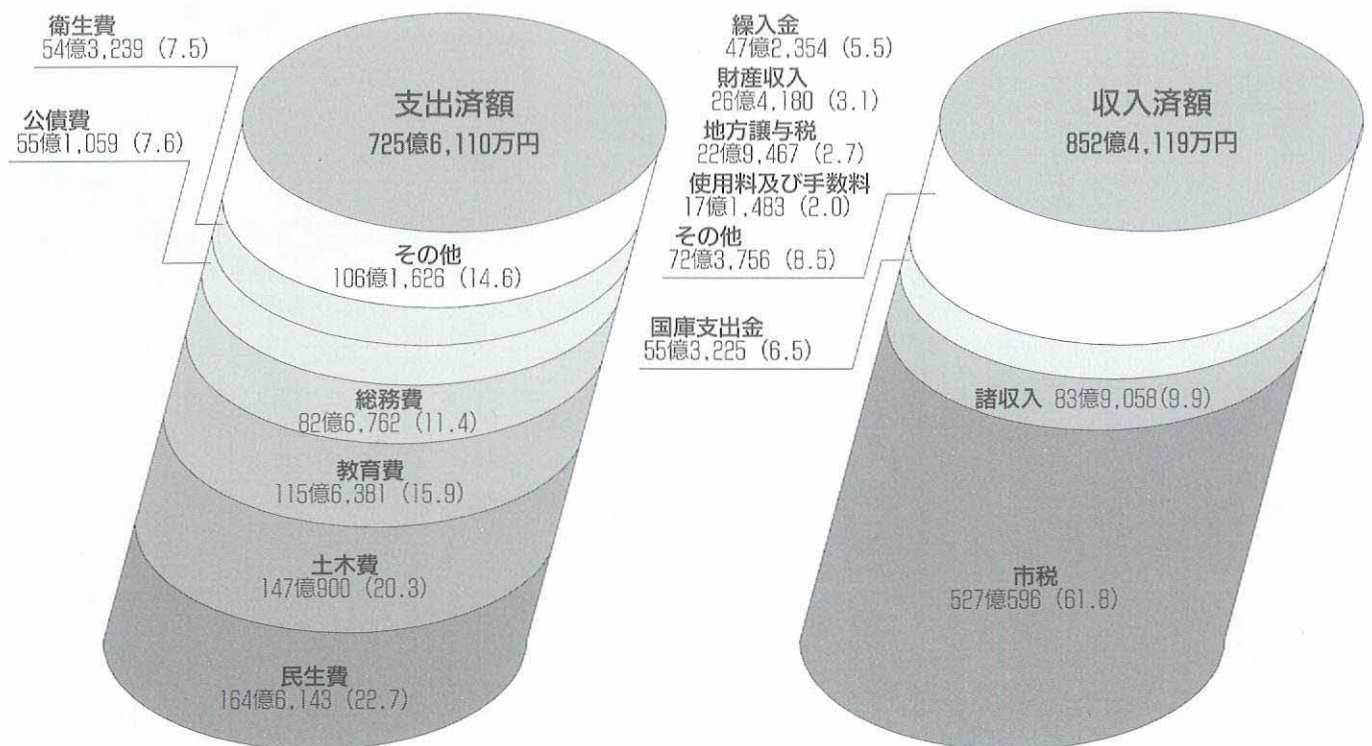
衛生費
54億3,239 (7.5)

公債費
55億1,059 (7.6)

支出済額
725億6,110万円

その他
106億1,626 (14.6)

総務費
82億6,762 (11.4)

教育費
115億6,381 (15.9)

土木費
147億900 (20.3)

民生費
164億6,143 (22.7)

繰入金
47億2,354 (5.5)

財産収入
26億4,180 (3.1)

地方譲与税
22億9,467 (2.7)

使用料及び手数料
17億1,483 (2.0)

その他
72億3,756 (8.5)

国庫支出金
55億3,225 (6.5)

収入済額
852億4,119万円

諸収入 83億9,058(9.9)

市税
527億596 (61.8)